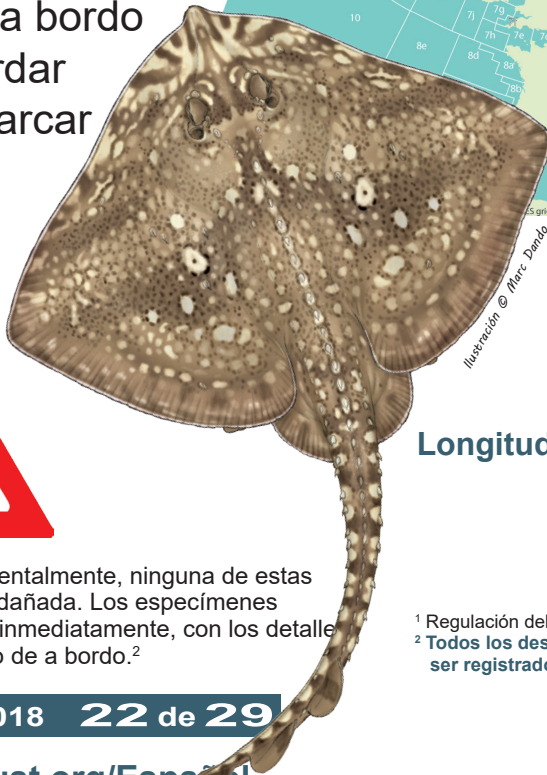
a bordo
rdar
arcar

10
7j
7g
7h
7e
8e
8d
8a
8b
S gri

Ilustración © Marc Dando

Longitud

entalmente, ninguna de estas
dañada. Los especímenes
inmediatamente, con los detalle
o de a bordo.$^2$

$^1$ Regulación del
$^2$ Todos los des
ser registrado

018 22 de 29

ust.org/Españ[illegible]